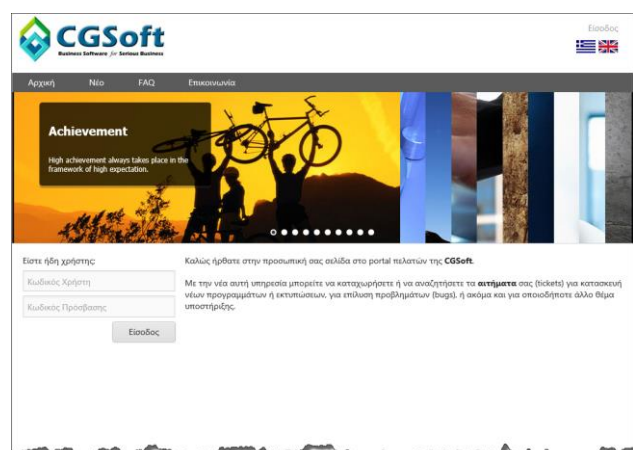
CGSoft
Business Software for Serious Business

Είσοδος

Αρχική Νέα FAQ Επικοινωνία

Achievement

High achievement always takes place in the framework of high expectation.

Είστε ήδη χρήστης;

Κωδικός Χρήστη

Κωδικός Πρόσβασης

Είσοδος

Καλώς ήρθατε στην προσωπική σας σελίδα στο portal πελατών της **CGSoft**.

Με την νέα αυτή υπηρεσία μπορείτε να καταχωρήσετε ή να αναζητήσετε τα **αιτήματα** σας (tickets) για κατασκευή νέων προγραμμάτων ή εκτυπώσεων, για επίλυση προβλημάτων (bugs), ή ακόμα και για οποιοδήποτε άλλο θέμα υποστήριξης.